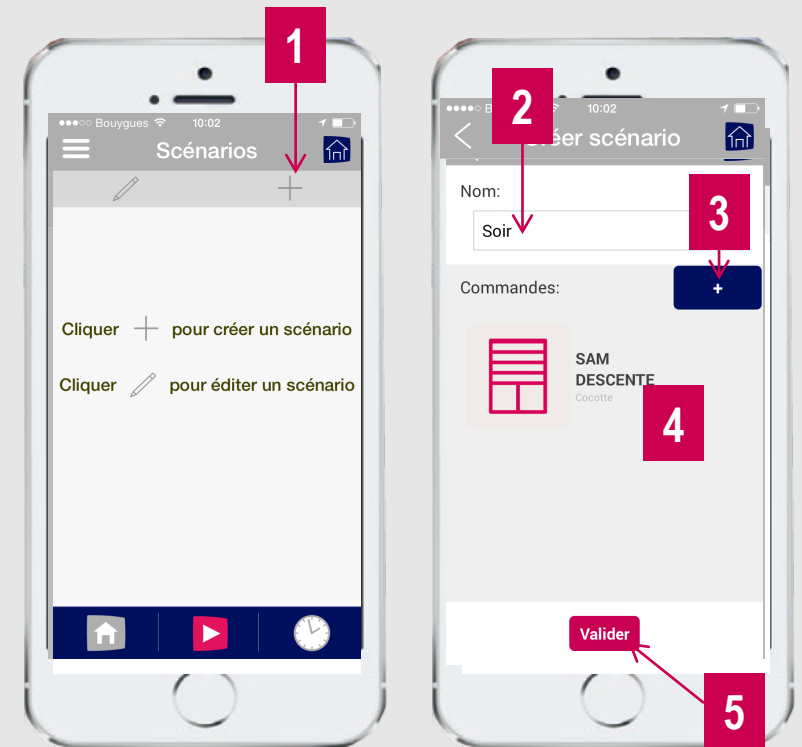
1

●●●○○ Bouygues 10:02

Scénarios

Cliquer + pour créer un scénario

Cliquer pour éditer un scénario

2

●●●●○ B 10:02

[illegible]réer scénario

Nom:

Soir

3

Commandes:

+

SAM DESCENTE

Cocotte

4

Valider

5